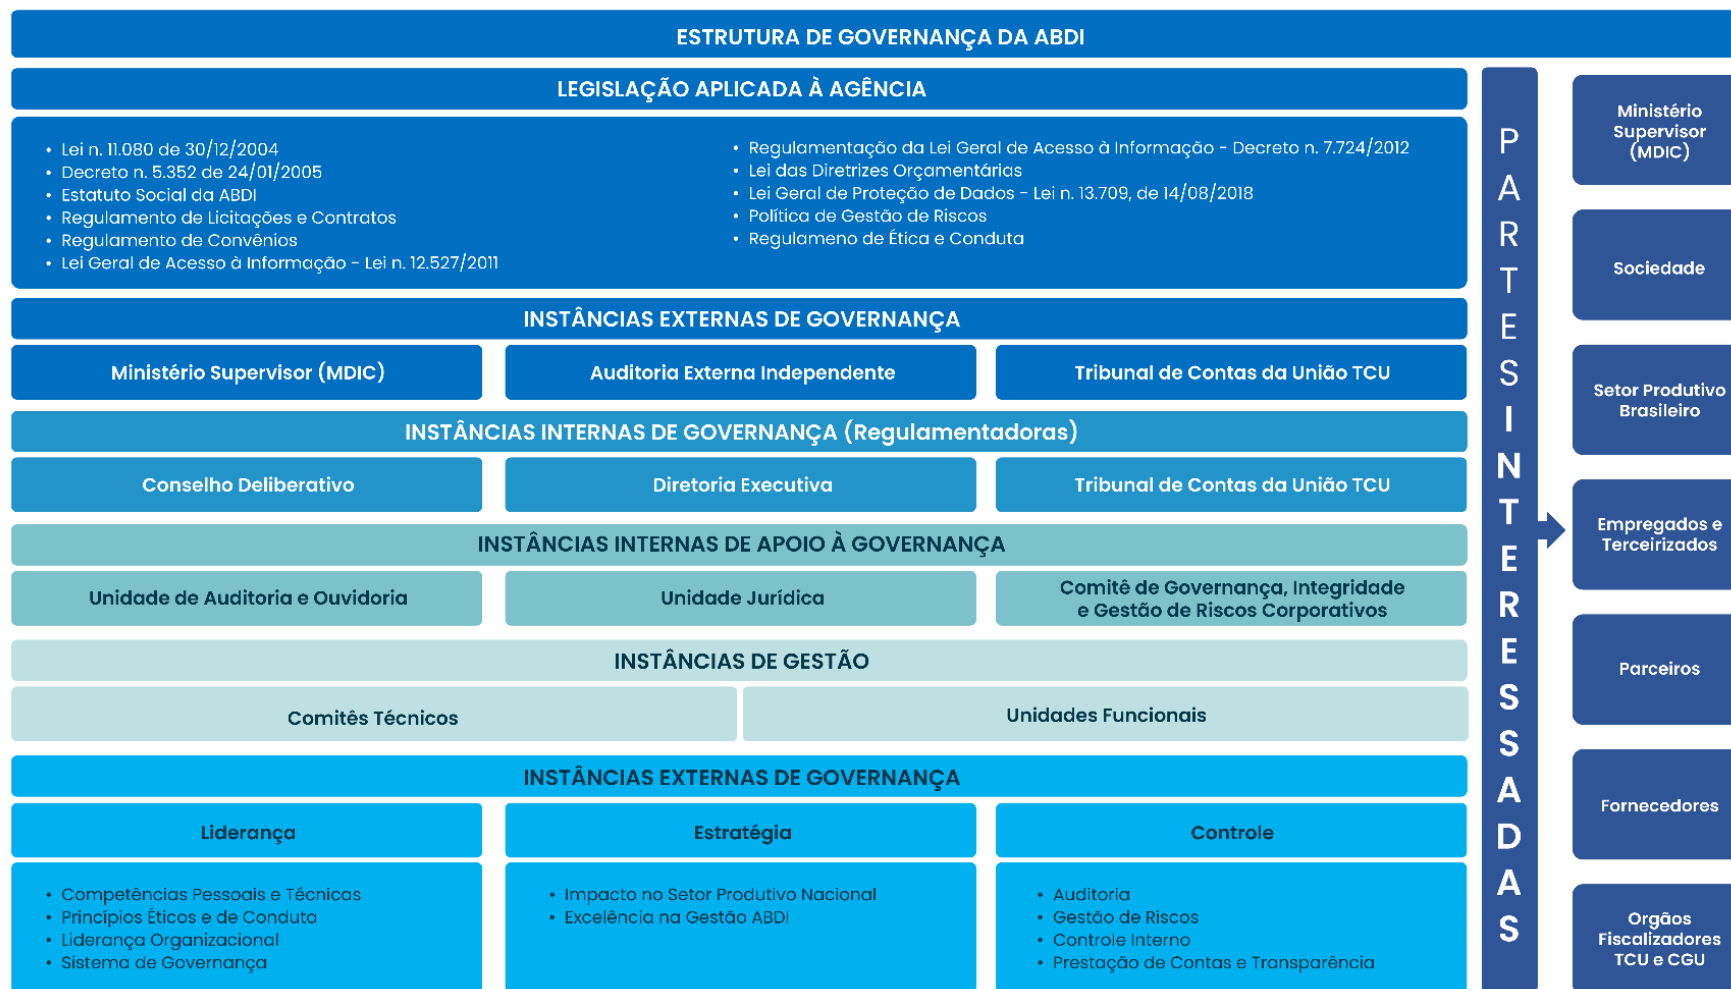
ESTRUTURA DE GOVERNANÇA DA ABDI

LEGISLAÇÃO APLICADA À AGÊNCIA

• Lei n. 11.080 de 30/12/2004
• Decreto n. 5.352 de 24/01/2005
• Estatuto Social da ABDI
• Regulamento de Licitações e Contratos
• Regulamento de Convênios
• Lei Geral de Acesso à Informação - Lei n. 12.527/2011

• Regulamentação da Lei Geral de Acesso à Informação - Decreto n. 7.724/2012
• Lei das Diretrizes Orçamentárias
• Lei Geral de Proteção de Dados - Lei n. 13.709, de 14/08/2018
• Política de Gestão de Riscos
• Regulameno de Ética e Conduta

INSTÂNCIAS EXTERNAS DE GOVERNANÇA

Ministério Supervisor (MDIC)

Auditoria Externa Independente

Tribunal de Contas da União TCU

INSTÂNCIAS INTERNAS DE GOVERNANÇA (Regulamentadoras)

Conselho Deliberativo

Diretoria Executiva

Tribunal de Contas da União TCU

INSTÂNCIAS INTERNAS DE APOIO À GOVERNANÇA

Unidade de Auditoria e Ouvidoria

Unidade Jurídica

Comitê de Governança, Integridade e Gestão de Riscos Corporativos

INSTÂNCIAS DE GESTÃO

Comitês Técnicos

Unidades Funcionais

INSTÂNCIAS EXTERNAS DE GOVERNANÇA

Liderança

• Competências Pessoais e Técnicas
• Princípios Éticos e de Conduta
• Liderança Organizacional
• Sistema de Governança

Estratégia

• Impacto no Setor Produtivo Nacional
• Excelência na Gestão ABDI

Controle

• Auditoria
• Gestão de Riscos
• Controle Interno
• Prestação de Contas e Transparência

PARTES INTERESSADAS

Ministério Supervisor (MDIC)

Sociedade

Setor Produtivo Brasileiro

Empregados e Terceirizados

Parceiros

Fornecedores

Orgãos Fiscalizadores TCU e CGU